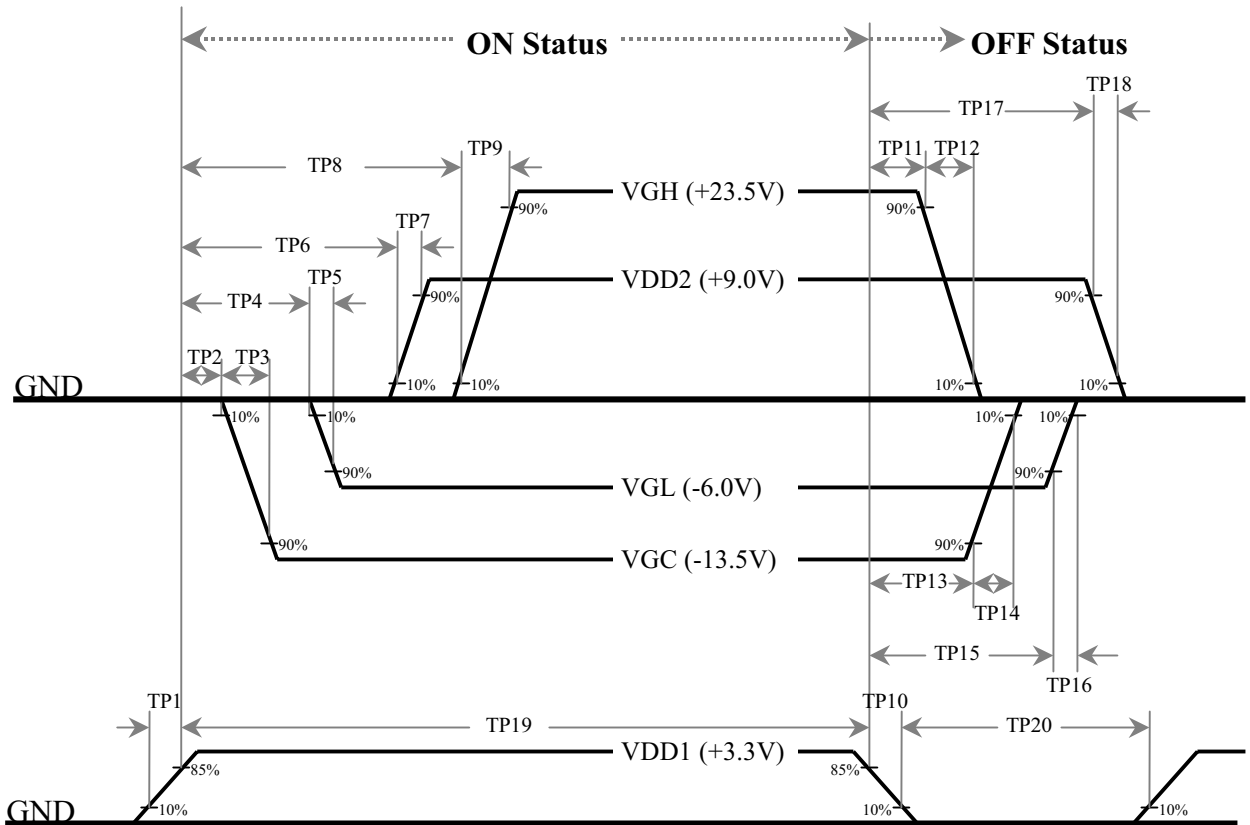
ON Status

OFF Status

TP17

TP18

TP8

TP9

TP11

TP12

VGH (+23.5V)

90%

90%

TP6

TP7

VDD2 (+9.0V)

90%

90%

TP4

TP5

TP2

TP3

GND

10%

10%

10%

10%

10%

10%

10%

10%

90%

VGL (-6.0V)

90%

90%

VGC (-13.5V)

90%

TP13

TP14

TP15

TP16

TP1

TP19

TP10

TP20

VDD1 (+3.3V)

85%

85%

GND

10%

10%

10%